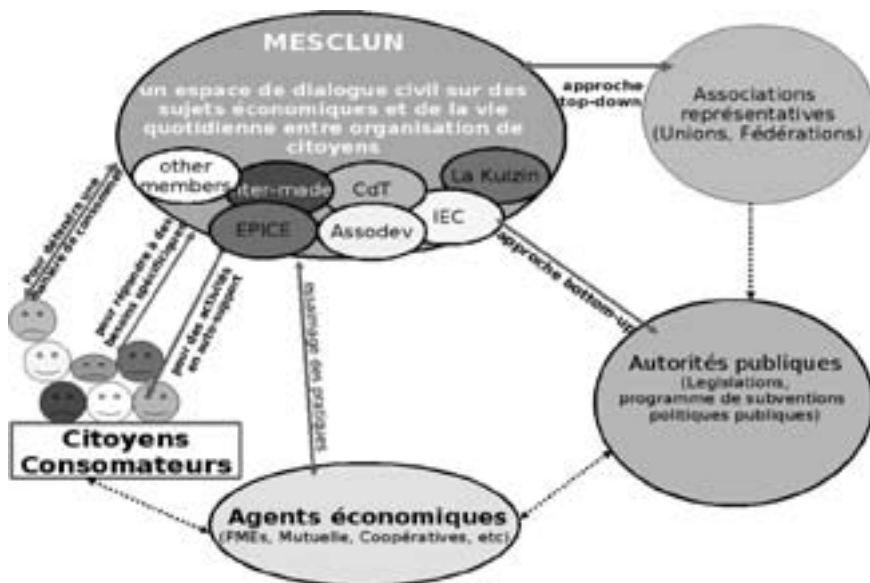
MESCLUN

un espace de dialogue civil sur des sujets économiques et de la vie quotidienne entre organisation de citoyens

other members

Inter-made

CdT

La Kulzin

EPICE

Assodev

IEC

approche top-down

Associations représentatives (Unions, Fédérations)

approche bottom-up

Pour défendre une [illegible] de consommer

pour répondre à des besoins spécifiques

pour des activités en auto-support

essaimage des pratiques

Autorités publiques (Legislations, programme de subventions politiques publiques)

Citoyens Consomateurs

Agents économiques (PMEs, Mutuelle, Coopératives, etc)